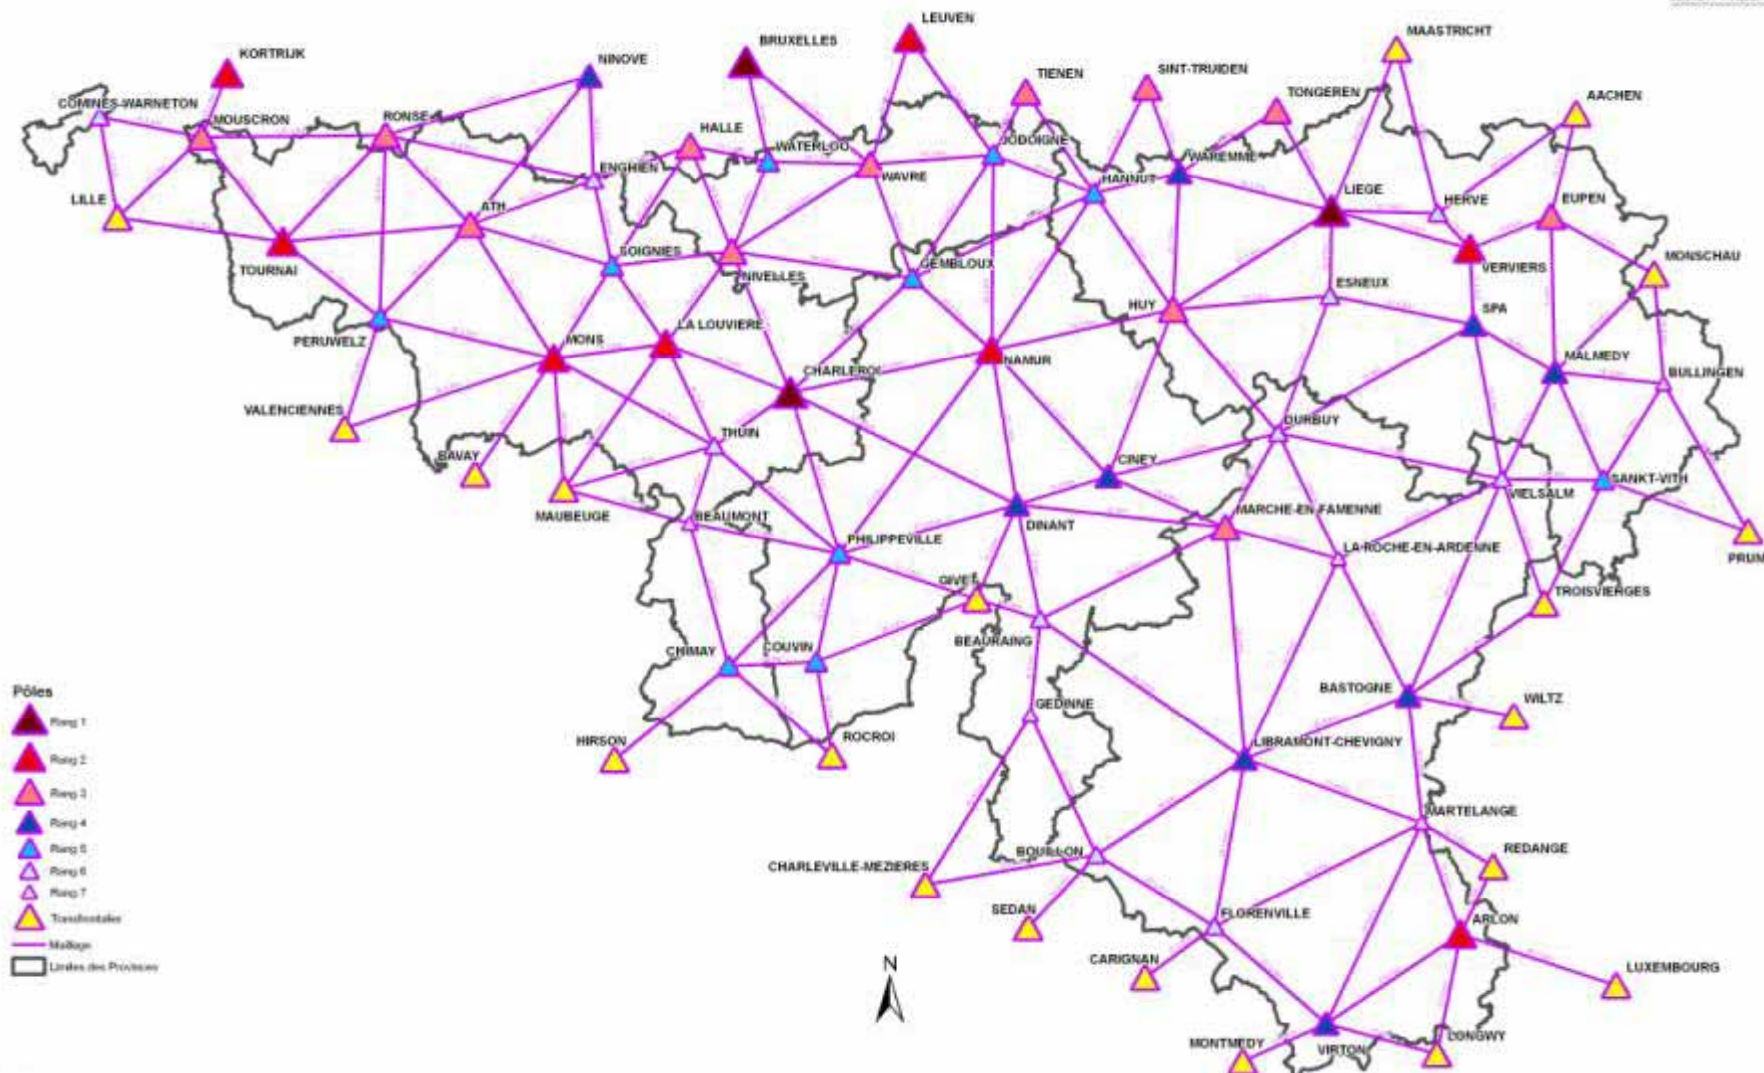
LEUVEN
KORTRIJK
BRUXELLES
MAASTRICHT
NINOVE
TIENEN
SINT-TRUIDEN
TONGEREN
AACHEN
COMINES-WARNETON
MOUSCRON
RONSE
HALLE
WATERLOO
JODOIGNE
WAREMME
ENGHIEN
WAVRE
HANNUT
LIEGE
HERVE
EUPEN
LILLE
ATH
TOURNAI
SOIGNIES
NIVELLES
GEMBLOUX
VERVIERS
MONSCHAU
HUY
ESNEUX
SPA
PERUWELZ
MONS
LA LOUVIERE
CHARLEROI
NAMUR
MALMEDY
BULLINGEN
VALENCIENNES
THUIN
DURBUY
BAVAY
CINEY
VIELSALM
SANKT-VITH
MAUBEUGE
BEAUMONT
MARCHE-EN-FAMENNE
PRUM
PHILIPPEVILLE
DINANT
LA-ROCHE-EN-ARDENNE
GIVET
TROISVIERGES
BEAURAING
CHIMAY
COUVIN
BASTOGNE
WILTZ
GEDINNE
HIRSON
ROCROI
LIBRAMONT-CHEVIGNY
MARTELANGE
REDANGE
CHARLEVILLE-MEZIERES
BOUILLON
SEDAN
FLORENVILLE
ARLON
CARIGNAN
LUXEMBOURG
MONTMEDY
VIRTON
LONGWY
N

Pôles
Rang 1
Rang 2
Rang 3
Rang 4
Rang 5
Rang 6
Rang 7
Transfrontalier
Maillage
Limites des Provinces